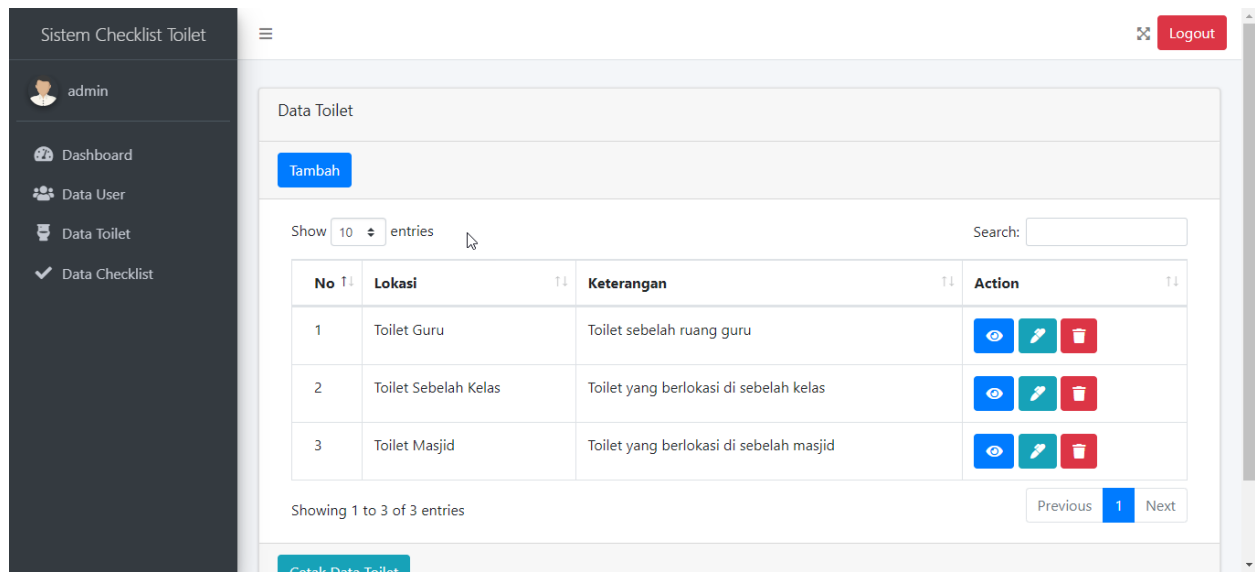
Sistem Checklist Toilet

admin

Dashboard
Data User
Data Toilet
Data Checklist

≡

Logout

Data Toilet

Tambah

Show 10 entries

Search:

| No | Lokasi | Keterangan | Action |
|---|---|---|---|
| 1 | Toilet Guru | Toilet sebelah ruang guru | |
| 2 | Toilet Sebelah Kelas | Toilet yang berlokasi di sebelah kelas | |
| 3 | Toilet Masjid | Toilet yang berlokasi di sebelah masjid | |

Showing 1 to 3 of 3 entries

Previous 1 Next

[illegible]